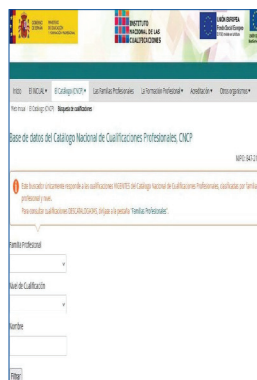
GOBIERNO DE ESPAÑA MINISTERIO DE EDUCACIÓN Y FORMACIÓN PROFESIONAL

INSTITUTO NACIONAL DE LAS CUALIFICACIONES

UNIÓN EUROPEA Fondo Social Europeo

Inicio El INCUAL ▾ El Catálogo (CNCP) ▾ Las Familias Profesionales La Formación Profesional ▾ Acreditación ▾ Otros organismos ▾

Está en: Inicio / El Catálogo (CNCP) / Búsqueda de cualificaciones

Base de datos del Catálogo Nacional de Cualificaciones Profesionales, CNCP

MPD: 847-21

Este buscador únicamente responde a las cualificaciones VIGENTES del Catálogo Nacional de Cualificaciones Profesionales, clasificadas por familia profesional y nivel.

Para consultar cualificaciones DEROGADAS, pulse en la pestaña "Familias Profesionales".

Familia Profesional

Nivel de Cualificación

Nombre

Filtrar